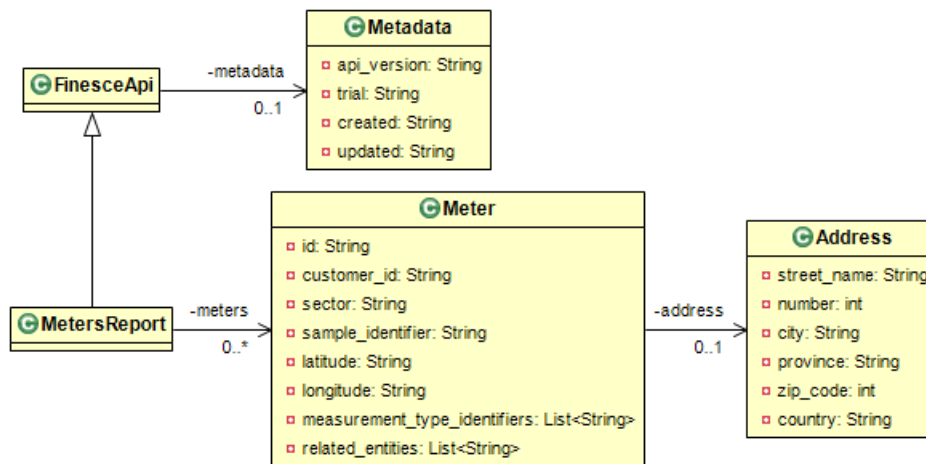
Metadata
api_version: String
trial: String
created: String
updated: String

FinesceApi
-metadata
0..1

Meter
id: String
customer_id: String
sector: String
sample_identifier: String
latitude: String
longitude: String
measurement_type_identifiers: List<String>
related_entities: List<String>

MetersReport
-meters
0..*

-address
0..1

Address
street_name: String
number: int
city: String
province: String
zip_code: int
country: String